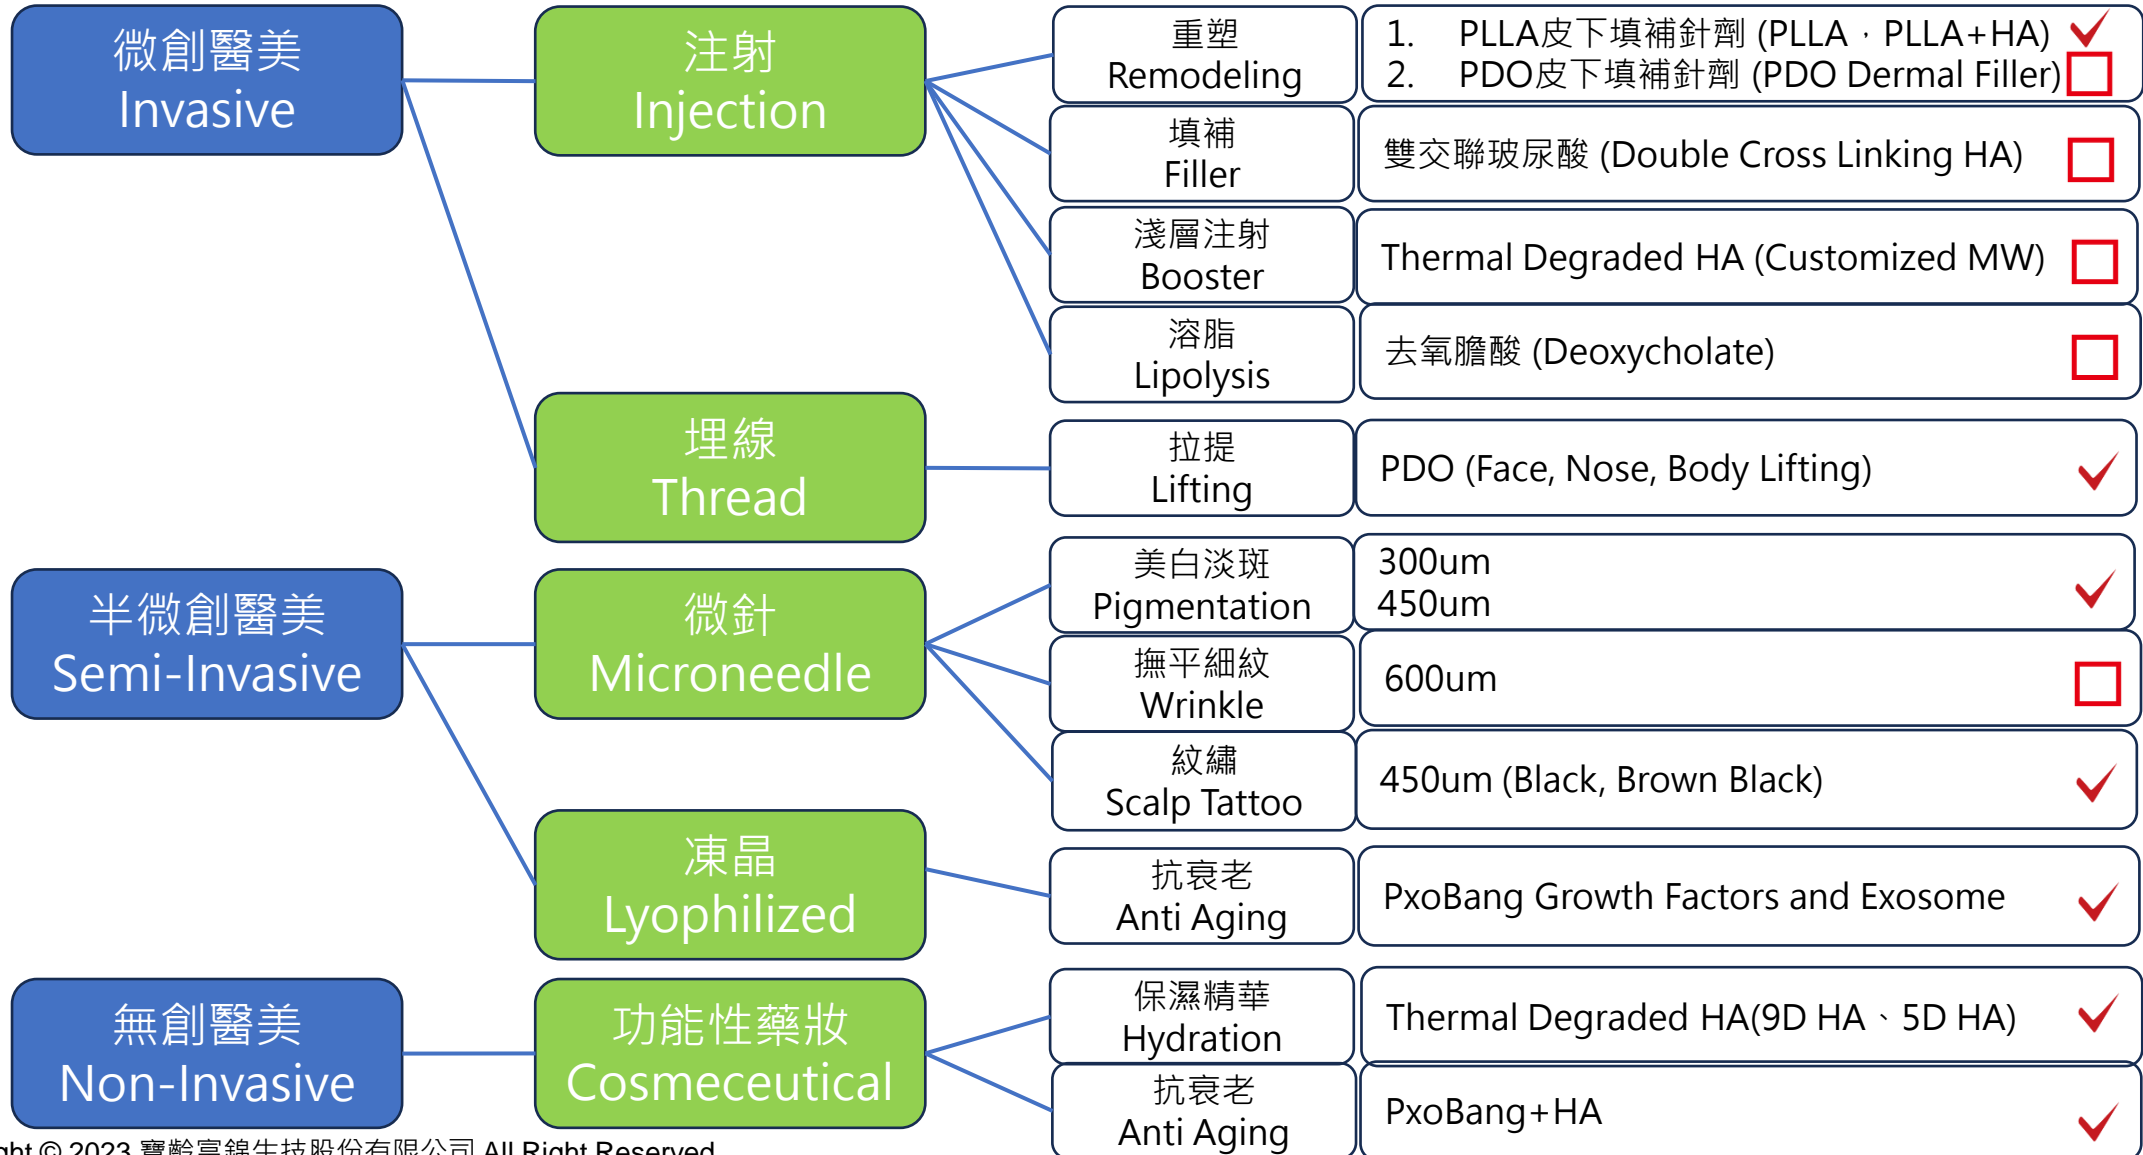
微創醫美
Invasive

注射
Injection

重塑
Remodeling

1. PLLA皮下填補針劑 (PLLA，PLLA+HA)
2. PDO皮下填補針劑 (PDO Dermal Filler)

填補
Filler

雙交聯玻尿酸 (Double Cross Linking HA)

淺層注射
Booster

Thermal Degraded HA (Customized MW)

溶脂
Lipolysis

去氧膽酸 (Deoxycholate)

埋線
Thread

拉提
Lifting

PDO (Face, Nose, Body Lifting)

半微創醫美
Semi-Invasive

微針
Microneedle

美白淡斑
Pigmentation

300um
450um

撫平細紋
Wrinkle

600um

紋繡
Scalp Tattoo

450um (Black, Brown Black)

凍晶
Lyophilized

抗衰老
Anti Aging

PxoBang Growth Factors and Exosome

無創醫美
Non-Invasive

功能性藥妝
Cosmeceutical

保濕精華
Hydration

Thermal Degraded HA(9D HA、5D HA)

抗衰老
Anti Aging

PxoBang+HA

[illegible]ght © 2023 寶齡富錦生技股份有限公司 All Right Reserved